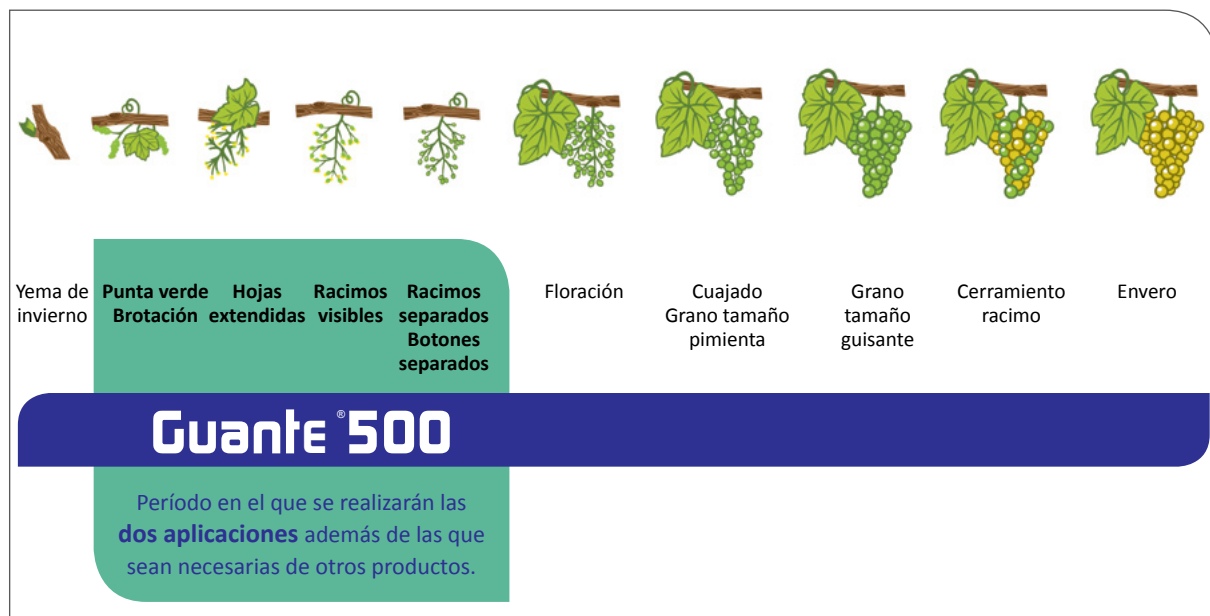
Yema de invierno

Punta verde Brotación

Hojas extendidas

Racimos visibles

Racimos separados Botones separados

Floración

Cuajado Grano tamaño pimienta

Grano tamaño guisante

Cerramiento racimo

Envero

Guante® 500

Período en el que se realizarán las **dos aplicaciones** además de las que sean necesarias de otros productos.